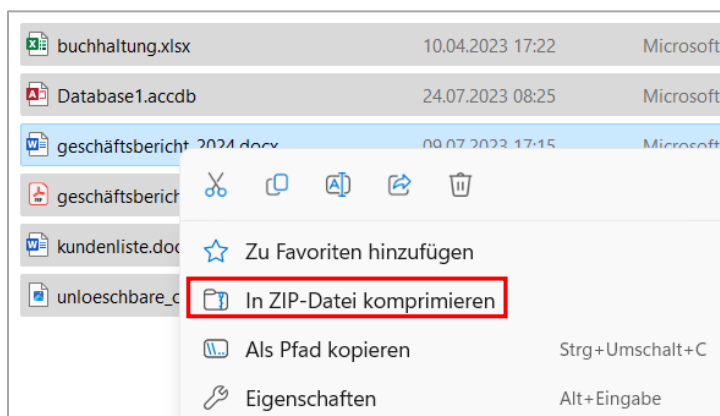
buchhaltung.xlsx 10.04.2023 17:22 Microsoft

Database1.accdb 24.07.2023 08:25 Microsoft

geschäftsbericht_2024.docx 09.07.2023 17:15 Microsoft

geschäftsbericht

kundenliste.doc

unloeschbare_

Zu Favoriten hinzufügen

In ZIP-Datei komprimieren

Als Pfad kopieren Strg+Umschalt+C

Eigenschaften Alt+Eingabe